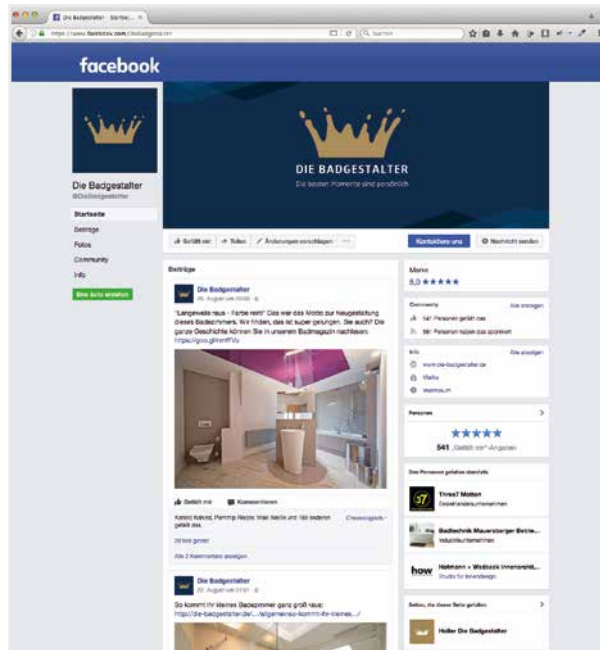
Die Badgestalter - Startse... ×

https://www.facebook.com/DieBadgestalter

Suchen

facebook

DIE BADGESTALTER

Die besten Momente sind persönlich

Die Badgestalter
@DieBadgestalter

Startseite
Beiträge
Fotos
Community
Info

Eine Seite erstellen

Gefällt mir
Teilen
Änderungen vorschlagen
...

Kontaktiere uns
Nachricht senden

Beiträge

Die Badgestalter
26. August um 09:00

"Langeweile raus - Farbe rein!" Das war das Motto zur Neugestaltung dieses Badezimmers. Wir finden, das ist super gelungen. Sie auch? Die ganze Geschichte können Sie in unserem Badmagazin nachlesen: https://goo.gl/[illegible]

Gefällt mir
Kommentieren

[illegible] und 160 weiteren gefällt das.

Chronologisch

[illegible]

Alle 2 Kommentare anzeigen

Die Badgestalter
22. August um 07:01

So kommt Ihr kleines Badezimmer ganz groß raus:
http://die-badgestalter.de/.../allgemein/so-kommt-ihr-kleines.../

Marke
5,0 ★★★★★

Community
Alle anzeigen
541 Personen gefällt das
561 Personen haben das abonniert

Info
Alle anzeigen
www.die-badgestalter.de
Marke
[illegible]

Personen
★★★★★
541 „Gefällt mir"-Angaben

Das Personen gefallen ebenfalls

Three7 Motion
Dienstleistungsunternehmen

Badtechnik Mauersberger Betrie...
Industrieunternehmen

how
Hohmann + Wedbeck Innenarchit...
Studio für Innendesign

Seiten, die dieser Seite gefallen

Heller Die Badgestalter